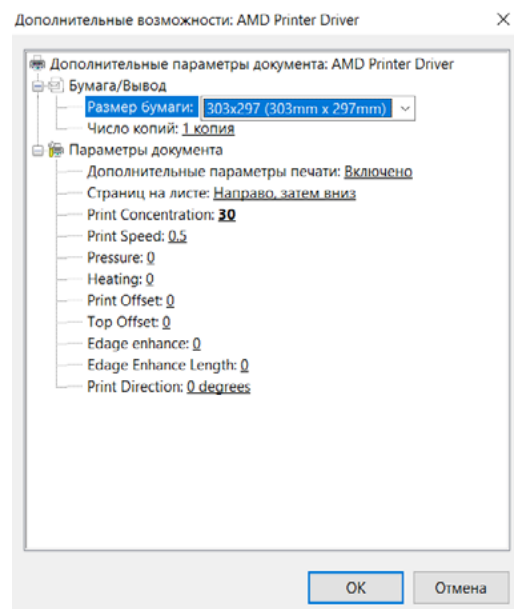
Дополнительные возможности: AMD Printer Driver

×

Дополнительные параметры документа: AMD Printer Driver

Бумага/Вывод

Размер бумаги: 303x297 (303mm x 297mm)

Число копий: 1 копия

Параметры документа

Дополнительные параметры печати: Включено

Страниц на листе: Направо, затем вниз

Print Concentration: 30

Print Speed: 0.5

Pressure: 0

Heating: 0

Print Offset: 0

Top Offset: 0

Edage enhance: 0

Edage Enhance Length: 0

Print Direction: 0 degrees

OK

Отмена